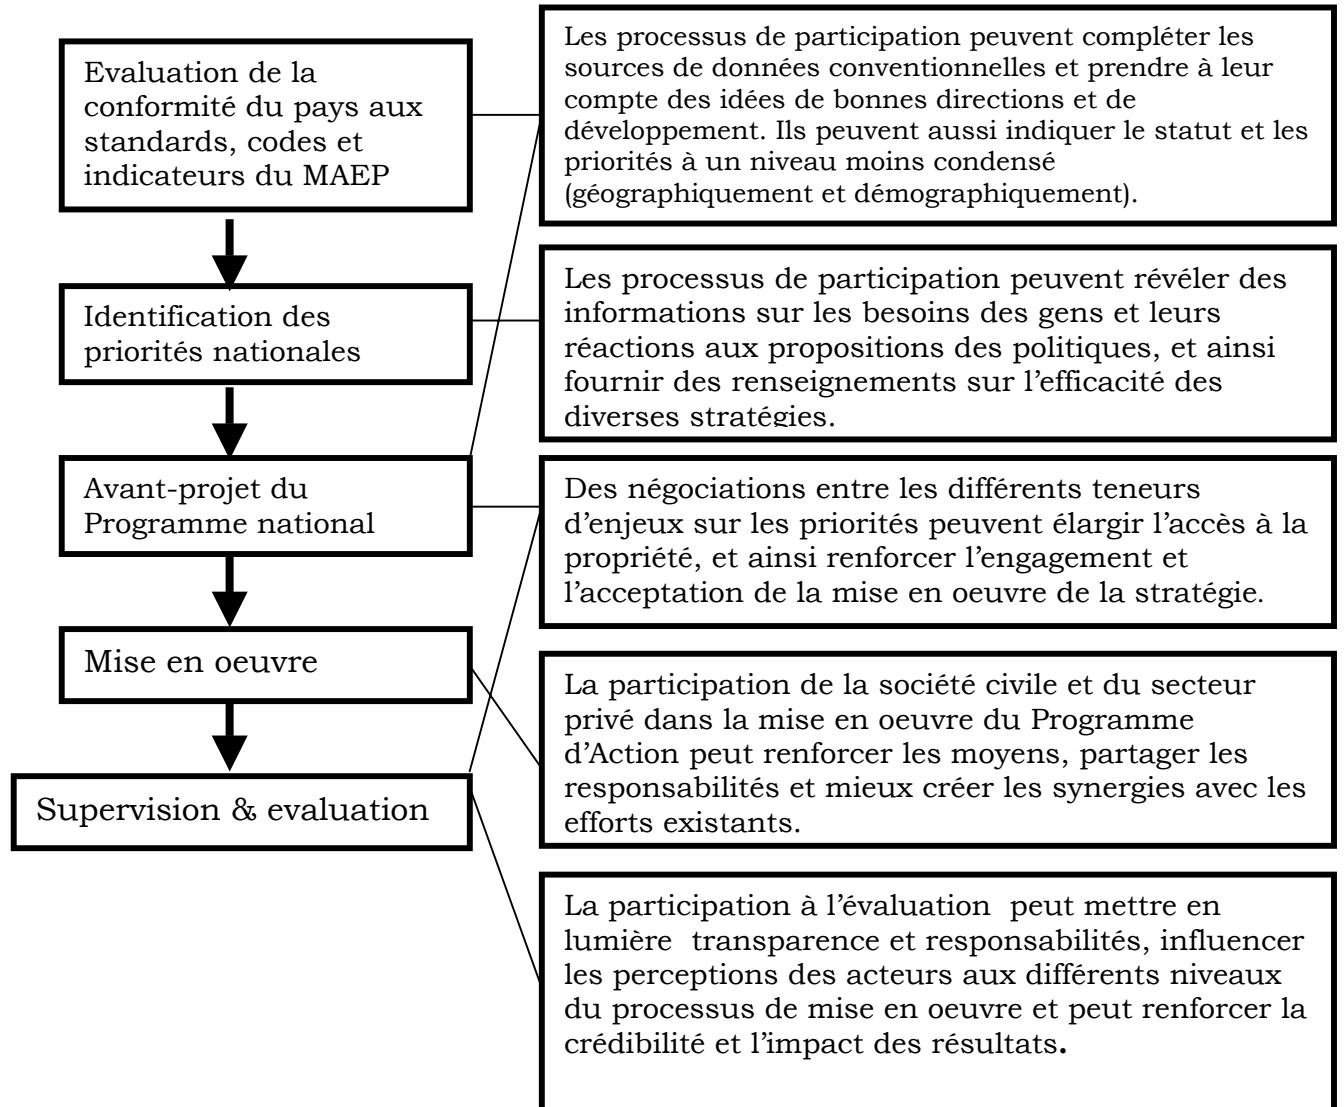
Evaluation de la conformité du pays aux standards, codes et indicateurs du MAEP

Identification des priorités nationales

Avant-projet du Programme national

Mise en oeuvre

Supervision & evaluation

Les processus de participation peuvent compléter les sources de données conventionnelles et prendre à leur compte des idées de bonnes directions et de développement. Ils peuvent aussi indiquer le statut et les priorités à un niveau moins condensé (géographiquement et démographiquement).

Les processus de participation peuvent révéler des informations sur les besoins des gens et leurs réactions aux propositions des politiques, et ainsi fournir des renseignements sur l'efficacité des diverses stratégies.

Des négociations entre les différents teneurs d'enjeux sur les priorités peuvent élargir l'accès à la propriété, et ainsi renforcer l'engagement et l'acceptation de la mise en oeuvre de la stratégie.

La participation de la société civile et du secteur privé dans la mise en oeuvre du Programme d'Action peut renforcer les moyens, partager les responsabilités et mieux créer les synergies avec les efforts existants.

La participation à l'évaluation peut mettre en lumière transparence et responsabilités, influencer les perceptions des acteurs aux différents niveaux du processus de mise en oeuvre et peut renforcer la crédibilité et l'impact des résultats.